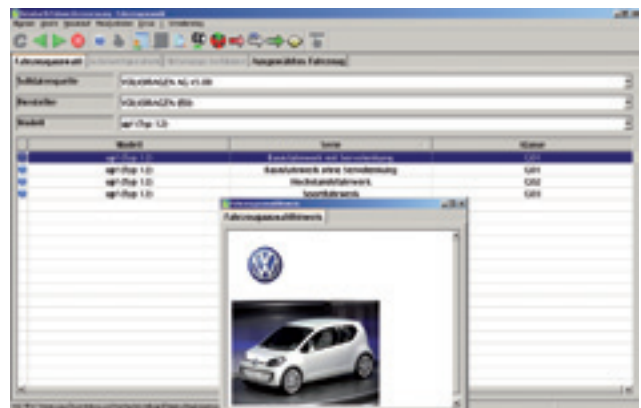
Fahrzeugauswahl | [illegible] | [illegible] | Ausgewähltes Fahrzeug

Sollfahrzeugquelle: VOLKSWAGEN AG V3.00

Hersteller: VOLKSWAGEN (D)

Modell: up! (Typ 12)

| Modell | Serie | Klasse |
|---|---|---|
| up! (Typ 12) | Basisfahrwerk mit Servolenkung | G01 |
| up! (Typ 12) | Basisfahrwerk ohne Servolenkung | G01 |
| up! (Typ 12) | Hochstandsfahrwerk | G02 |
| up! (Typ 12) | Sportfahrwerk | G03 |

Fahrzeugauswahlfenster